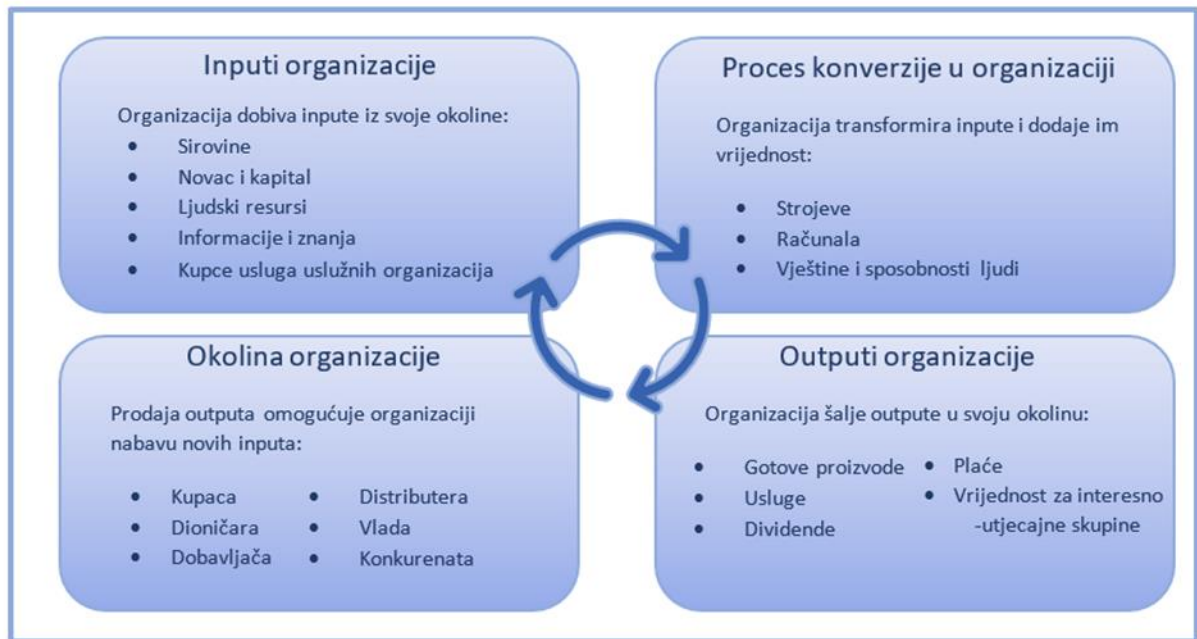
Inputi organizacije

Organizacija dobiva inpute iz svoje okoline:
- Sirovine
- Novac i kapital
- Ljudski resursi
- Informacije i znanja
- Kupce usluga uslužnih organizacija

Proces konverzije u organizaciji

Organizacija transformira inpute i dodaje im vrijednost:
- Strojeve
- Računala
- Vještine i sposobnosti ljudi

Okolina organizacije

Prodaja outputa omogućuje organizaciji nabavu novih inputa:
- Kupaca
- Dioničara
- Dobavljača
- Distributera
- Vlada
- Konkurenata

Outputi organizacije

Organizacija šalje outpute u svoju okolinu:
- Gotove proizvode
- Usluge
- Dividende
- Plaće
- Vrijednost za interesno -utjecajne skupine